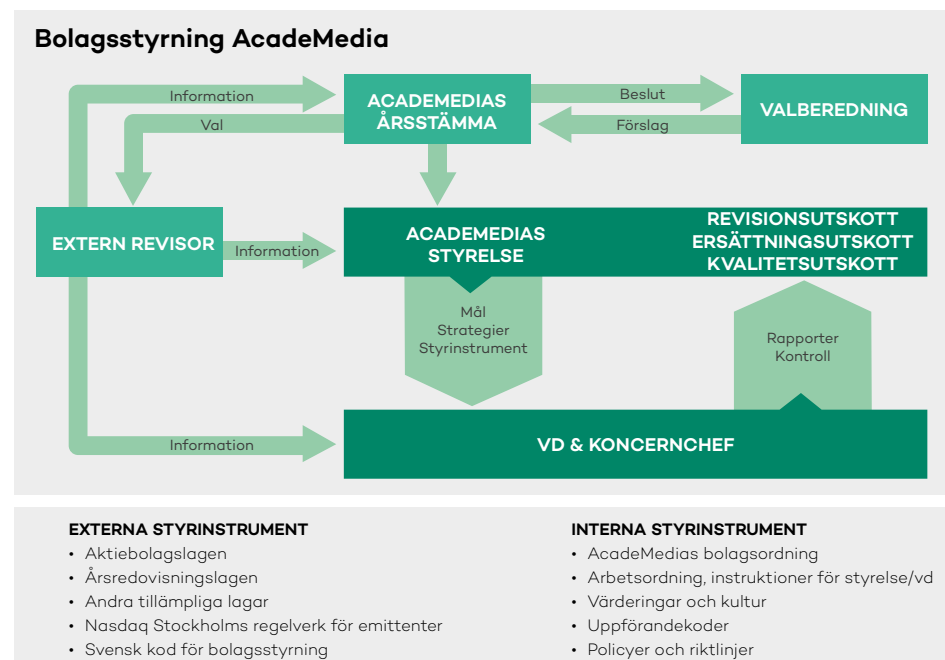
Bolagsstyrning AcadeMedia

Information

ACADEMEDIAS ÅRSSTÄMMA

Beslut

VALBEREDNING

Förslag

Val

EXTERN REVISOR

Information

ACADEMEDIAS STYRELSE

REVISIONSUTSKOTT
ERSÄTTNINGSUTSKOTT
KVALITETSUTSKOTT

Mål
Strategier
Styrinstrument

Rapporter
Kontroll

Information

VD & KONCERNCHEF

EXTERNA STYRINSTRUMENT
• Aktiebolagslagen
• Årsredovisningslagen
• Andra tillämpliga lagar
• Nasdaq Stockholms regelverk för emittenter
• Svensk kod för bolagsstyrning

INTERNA STYRINSTRUMENT
• AcadeMedias bolagsordning
• Arbetsordning, instruktioner för styrelse/vd
• Värderingar och kultur
• Uppförandekoder
• Policyer och riktlinjer